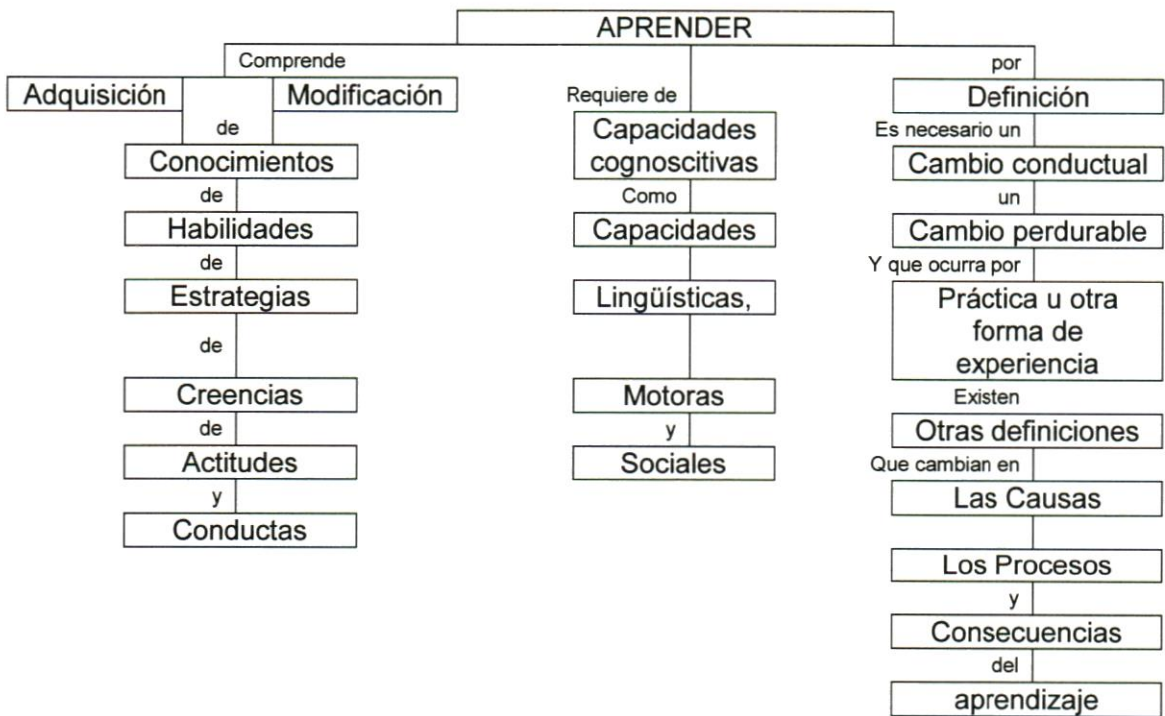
APRENDER

Comprende

Adquisición

Modificación

de

Conocimientos

de

Habilidades

de

Estrategias

de

Creencias

de

Actitudes

y

Conductas

Requiere de

Capacidades cognoscitivas

Como

Capacidades

Lingüísticas,

Motoras

y

Sociales

por

Definición

Es necesario un

Cambio conductual

un

Cambio perdurable

Y que ocurra por

Práctica u otra forma de experiencia

Existen

Otras definiciones

Que cambian en

Las Causas

Los Procesos

y

Consecuencias

del

aprendizaje